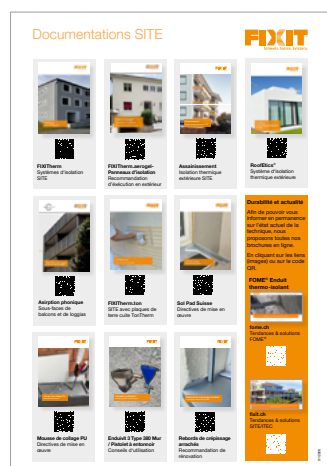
Documentations SITE

FIXIT
Schweiz. Suisse. Svizzera.

FIXITherm
Systèmes d'isolation SITE

FIXITherm.aerogel-Panneaux d'isolation
Recommandation d'exécution en extérieur

Assainissement
Isolation thermique extérieure SITE

RoofElics®
Système d'isolation thermique extérieure

Asirption phonique
Sous-faces de balcons et de loggias

FIXITherm.ton
SITE avec plaques de terre cuite TonTherm

Sol Pad Suisse
Directives de mise en œuvre

Durabilité et actualité
Afin de pouvoir vous informer en permanence sur l'état actuel de la technique, nous proposons toutes nos brochures en ligne.

En cliquant sur les liens (images) ou sur le code QR.

FOME® Enduit thermo-isolant

fome.ch
Tendances & solutions FOME®

Mousse de collage PU
Directives de mise en œuvre

Enduit 3 Type 380 Mur / Plafond à enterrer
Conseils d'utilisation

Rebords de crépissage arrachés
Recommandation de rénovation

fixit.ch
Tendances & solutions SITE/ITEC